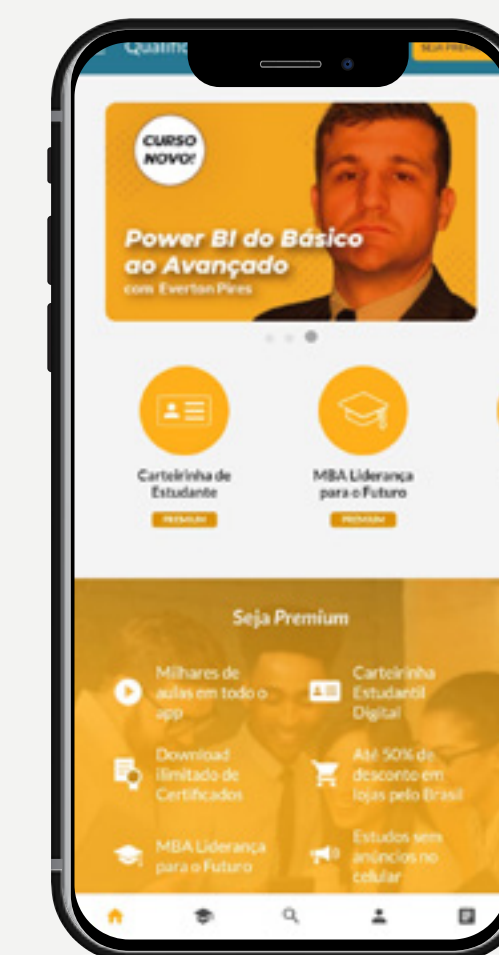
Qualific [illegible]

SEJA PREMI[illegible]

CURSO NOVO!

Power BI do Básico ao Avançado
com Everton Pires

Carteirinha de Estudante
PREMIUM

MBA Liderança para o Futuro
PREMIUM

Seja Premium

Milhares de aulas em todo o app

Carteirinha Estudantil Digital

Download ilimitado de Certificados

Até 50% de desconto em lojas pelo Brasil

MBA Liderança para o Futuro

Estudos sem anúncios no celular